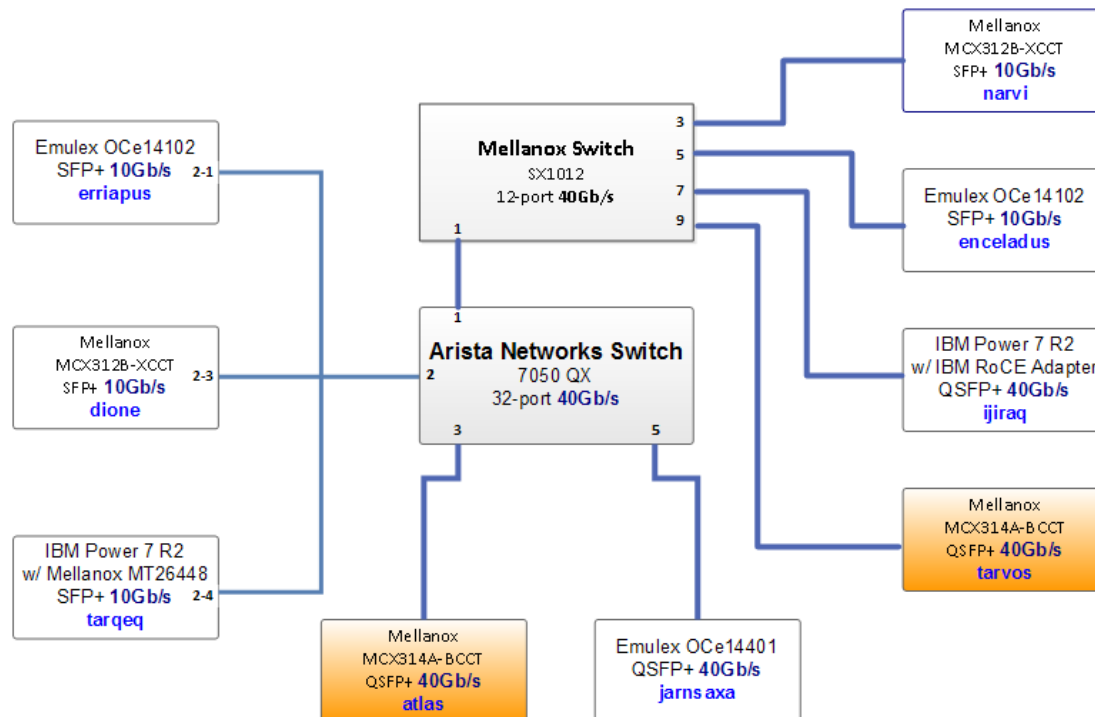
Mellanox
MCX312B-XCCT
SFP+ 10Gb/s
narvi

Emulex OCe14102
SFP+ 10Gb/s
erriapus
2-1

Mellanox Switch
SX1012
12-port 40Gb/s
3
5
7
9
1

Emulex OCe14102
SFP+ 10Gb/s
enceladus

1
Arista Networks Switch
7050 QX
32-port 40Gb/s
2
3
5

Mellanox
MCX312B-XCCT
SFP+ 10Gb/s
dione
2-3

IBM Power 7 R2
w/ IBM RoCE Adapter
QSFP+ 40Gb/s
ijiraq

Mellanox
MCX314A-BCCT
QSFP+ 40Gb/s
tarvos

IBM Power 7 R2
w/ Mellanox MT26448
SFP+ 10Gb/s
tarqeq
2-4

Mellanox
MCX314A-BCCT
QSFP+ 40Gb/s
atlas

Emulex OCe14401
QSFP+ 40Gb/s
jarnsaxa